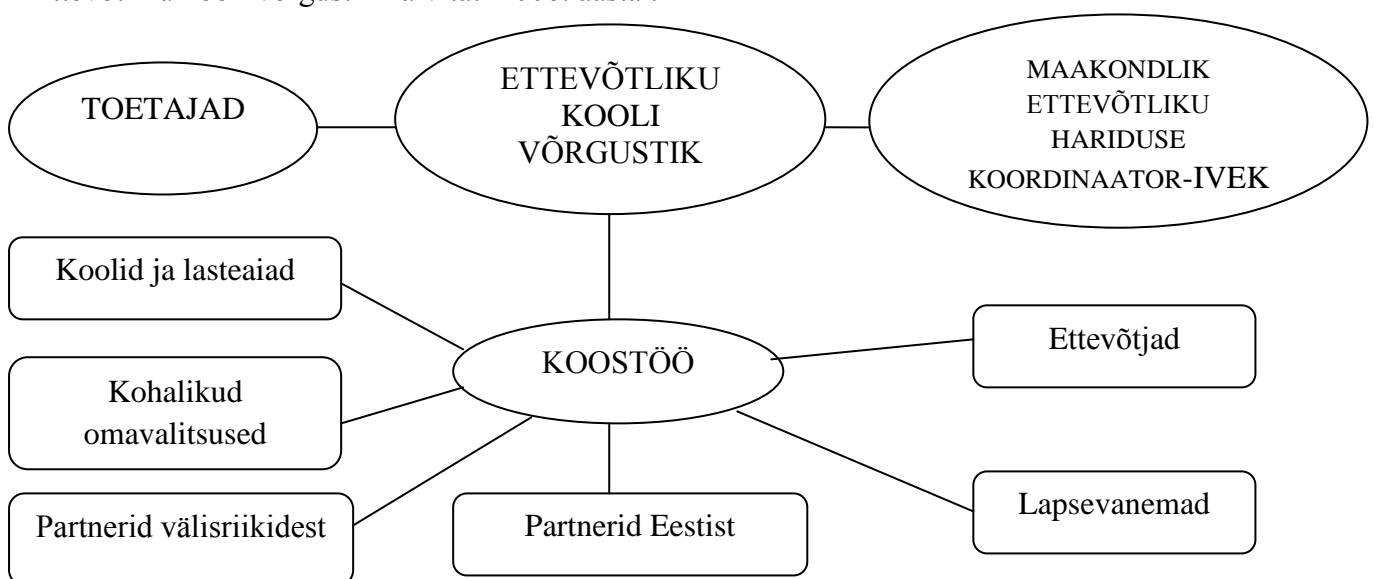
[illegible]

TOETAJAD

ETTEVÕTLIKU KOOLI VÕRGUSTIK

MAAKONDLIK ETTEVÕTLIKU HARIDUSE KOORDINAATOR-IVEK

Koolid ja lasteaiad

KOOSTÖÖ

Ettevõtjad

Kohalikud omavalitsused

Partnerid välisriikidest

Partnerid Eestist

Lapsevanemad